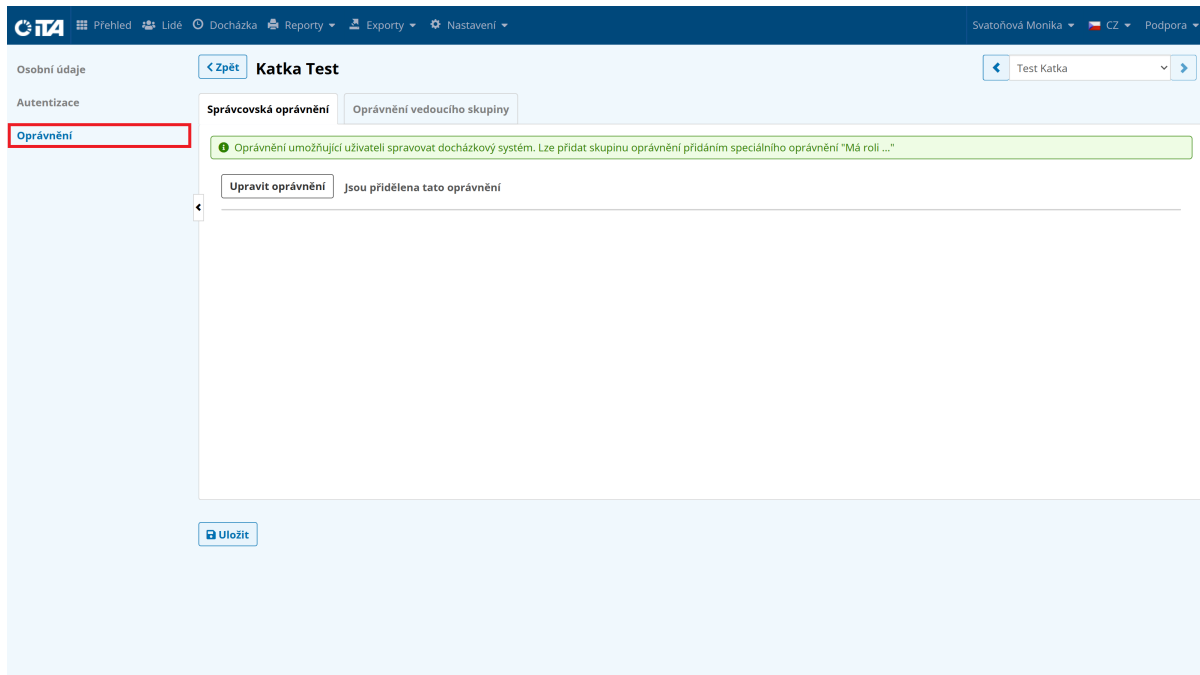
CiTA Přehled Lidé Docházka Reporty Exporty Nastavení Svatoňová Monika CZ Podpora

Osobní údaje
Autentizace
Oprávnění

Zpět Katka Test

Test Katka

Správcovská oprávnění | Oprávnění vedoucího skupiny

Oprávnění umožňující uživateli spravovat docházkový systém. Lze přidat skupinu oprávnění přidáním speciálního oprávnění "Má roli ..."

Upravit oprávnění Jsou přidělena tato oprávnění

Uložit